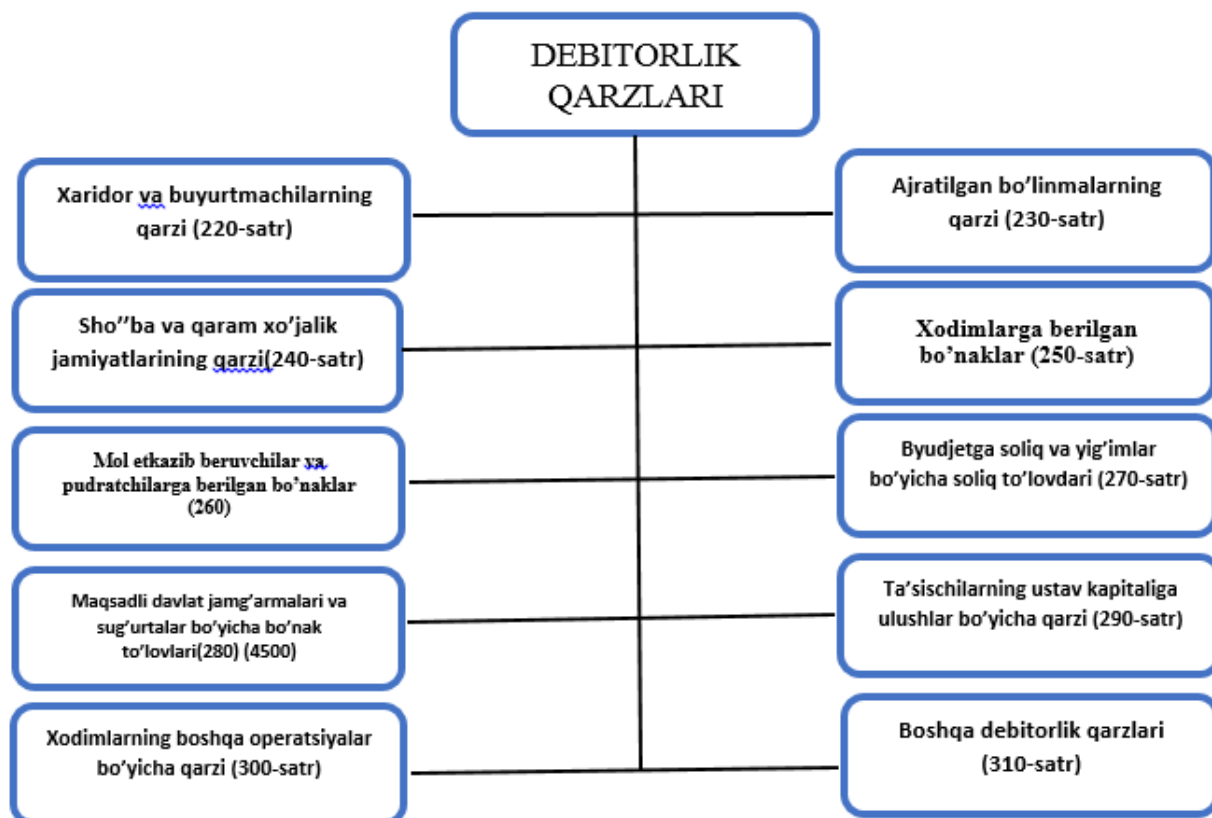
DEBITORLIK QARZLARI

Xaridor va buyurtmachilarning qarzi (220-satr)

Ajratilgan bo'linmalarning qarzi (230-satr)

Sho''ba va qaram xo'jalik jamiyatlarining qarzi(240-satr)

Xodimlarga berilgan bo'naklar (250-satr)

Mol etkazib beruvchilar va pudratchilarga berilgan bo'naklar (260)

Byudjetga soliq va yig'imlar bo'yicha soliq to'lovdari (270-satr)

Maqsadli davlat jamg'armalari va sug'urtalar bo'yicha bo'nak to'lovlari(280) (4500)

Ta'sischilarning ustav kapitaliga ulushlar bo'yicha qarzi (290-satr)

Xodimlarning boshqa operatsiyalar bo'yicha qarzi (300-satr)

Boshqa debitorlik qarzlari (310-satr)